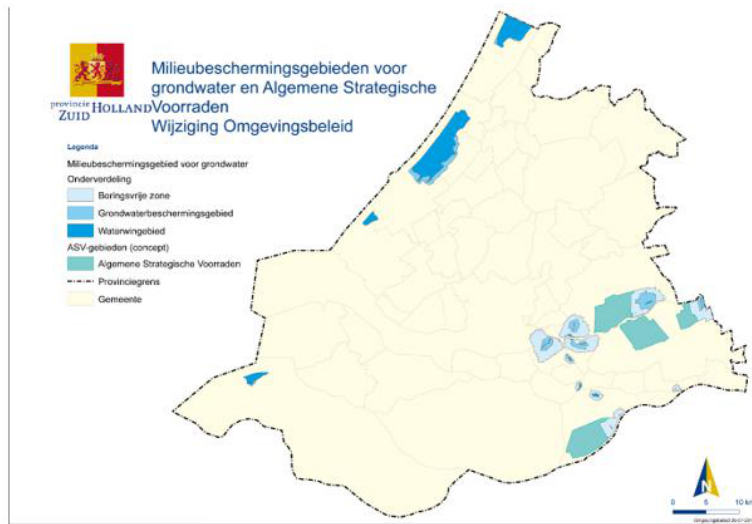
provincie ZUID HOLLAND

Milieubeschermingsgebieden voor grondwater en Algemene Strategische Voorraden
Wijziging Omgevingsbeleid

Legenda
Milieubeschermingsgebied voor grondwater
Onderverdeling
Boringsvrije zone
Grondwaterbeschermingsgebied
Waterwingebied
ASV-gebieden (concept)
Algemene Strategische Voorraden
Provinciegrens
Gemeente

N
0 5 10 km
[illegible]